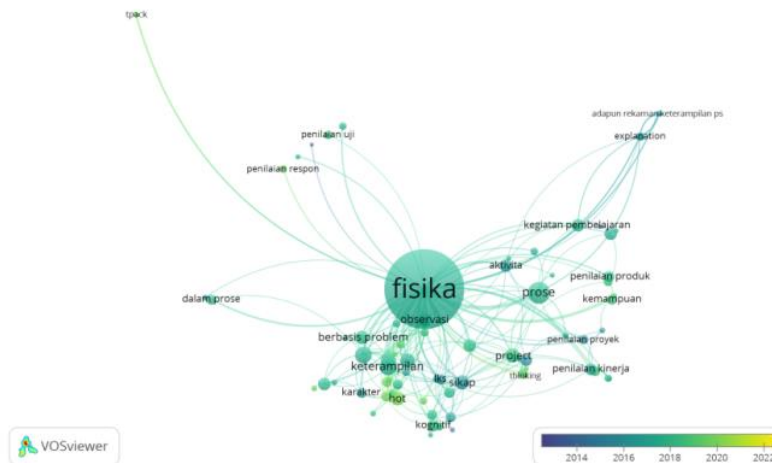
tpack

adapun rekaman keterampilan ps

explanation

penilaian uji

penilaian respon

kegiatan pembelajaran

aktivita

penilaian produk

fisika

prose

kemampuan

dalam prose

observasi

penilaian proyek

berbasis problem

project

penilaian kinerja

keterampilan

thinking

lks

sikap

karakter

hot

kognitif

VOSviewer

2014

2016

2018

2020

202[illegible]